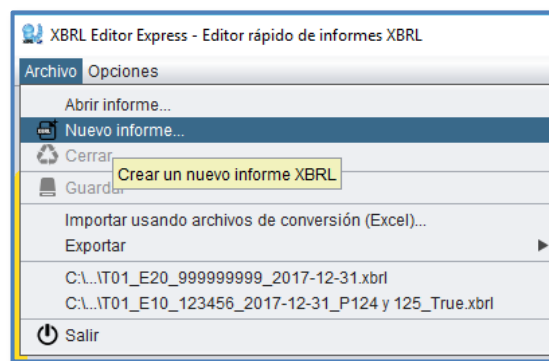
XBRL Editor Express - Editor rápido de informes XBRL

Archivo Opciones

Abrir informe...

Nuevo informe...

Cerrar

Crear un nuevo informe XBRL

Guardar

Importar usando archivos de conversión (Excel)...

Exportar

C:\...\T01_E20_999999999_2017-12-31.xbrl

C:\...\T01_E10_123456_2017-12-31_P124 y 125_True.xbrl

Salir